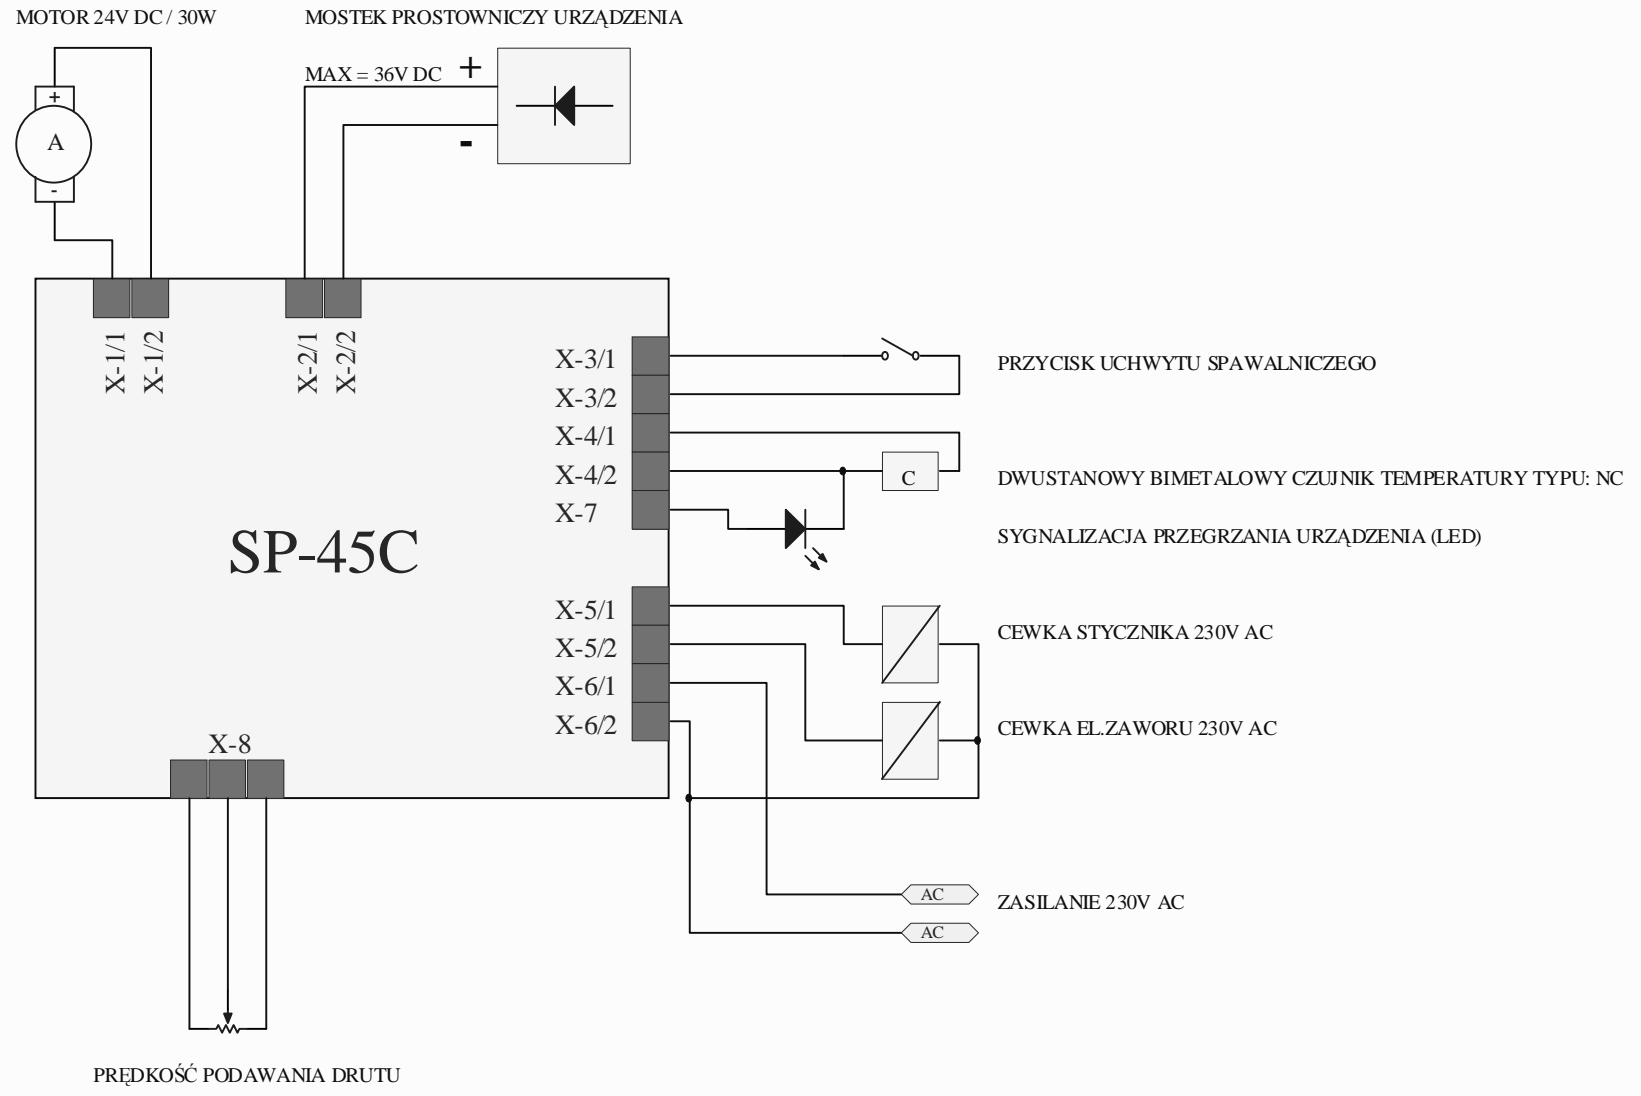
MOTOR 24V DC / 30W

MOSTEK PROSTOWNICZY URZĄDZENIA

MAX = 36V DC +

-

+

A

-

X-1/1 X-1/2

X-2/1 X-2/2

SP-45C

X-3/1
X-3/2
X-4/1
X-4/2
X-7

PRZYCISK UCHWYTU SPAWALNICZEGO

C

DWUSTANOWY BIMETALOWY CZUJNIK TEMPERATURY TYPU: NC

SYGNALIZACJA PRZEGRZANIA URZĄDZENIA (LED)

X-5/1
X-5/2
X-6/1
X-6/2

CEWKA STYCZNIKA 230V AC

CEWKA EL.ZAWORU 230V AC

X-8

AC

ZASILANIE 230V AC

AC

PRĘDKOŚĆ PODAWANIA DRUTU